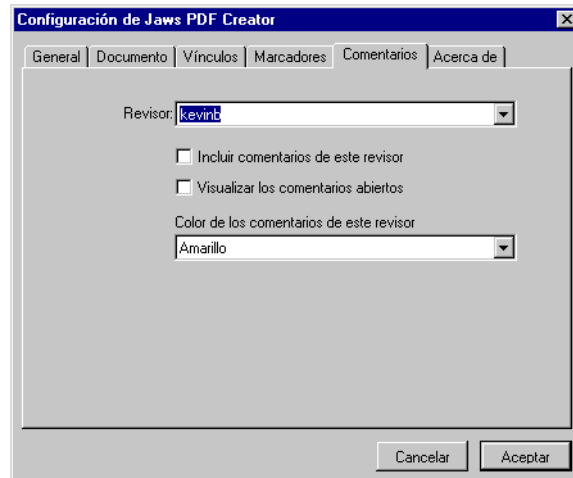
Configuración de Jaws PDF Creator

General | Documento | Vínculos | Marcadores | Comentarios | Acerca de

Revisor: kevinb

Incluir comentarios de este revisor

Visualizar los comentarios abiertos

Color de los comentarios de este revisor

Amarillo

Cancelar

Aceptar